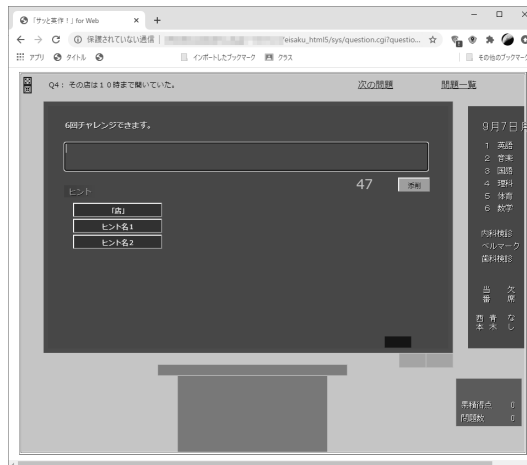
「サッと英作！」for Web × +

← → C ⓘ 保護されていない通信 | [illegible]eisaku_html5/sys/question.cgi?questio... ☆

アプリ タイトル インポートしたブックマーク クラス その他のブックマーク

Q4：その店は１０時まで開いていた。

次の問題

問題一覧

6回チャレンジできます。

47

送信

ヒント

「店」

ヒント名1

ヒント名2

9月7日月

1 英語
2 音楽
3 国語
4 理科
5 体育
6 数学

内科検診
ベルマーク
歯科検診

当番

欠席

西本

青木

なし

累積得点 0
問題数 0